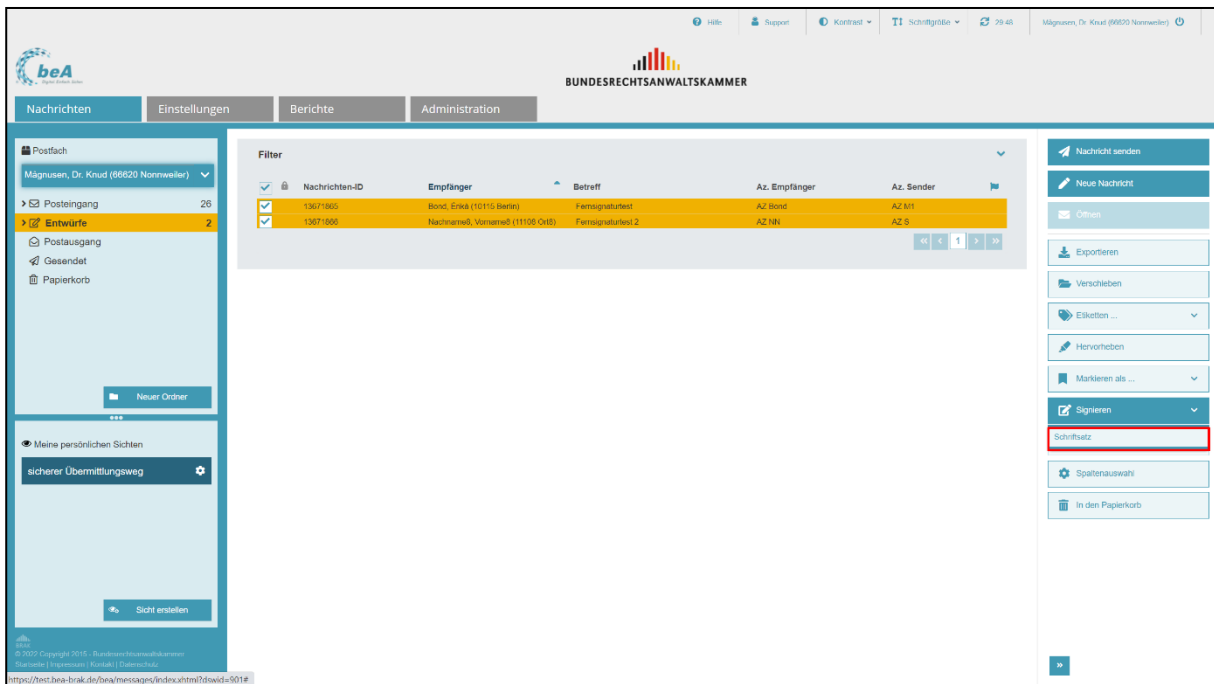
Hilfe Support Kontrast Schriftgröße 29:48 Mägnusen, Dr. Knud (66620 Nonnweiler)

beA

BUNDESRECHTSANWALTSKAMMER

Nachrichten Einstellungen Berichte Administration

Postfach

Mägnusen, Dr. Knud (66620 Nonnweiler)

Posteingang 26
Entwürfe 2
Postausgang
Gesendet
Papierkorb

Neuer Ordner

Meine persönlichen Sichten

sicherer Übermittlungsweg

Sicht erstellen

© 2022 Copyright 2015 - Bundesrechtsanwaltskammer
Startseite | Impressum | Kontakt | Datenschutz

https://test.bea-brak.de/bea/messages/index.xhtml?dswid=901#

Filter

| | | Nachrichten-ID | Empfänger | Betreff | Az. Empfänger | Az. Sender | |
|---|---|---|---|---|---|---|---|
| ✓ | | 13671865 | Bond, Erikä (10115 Berlin) | Fernsignaturtest | AZ Bond | AZ M1 | |
| ✓ | | 13671866 | Nachnameß, Vornameß (11108 Ortß) | Fernsignaturtest 2 | AZ NN | AZ S | |

1

Nachricht senden
Neue Nachricht
Öffnen
Exportieren
Verschieben
Etiketten ...
Hervorheben
Markieren als ...
Signieren
Schriftsatz
Spaltenauswahl
In den Papierkorb
»